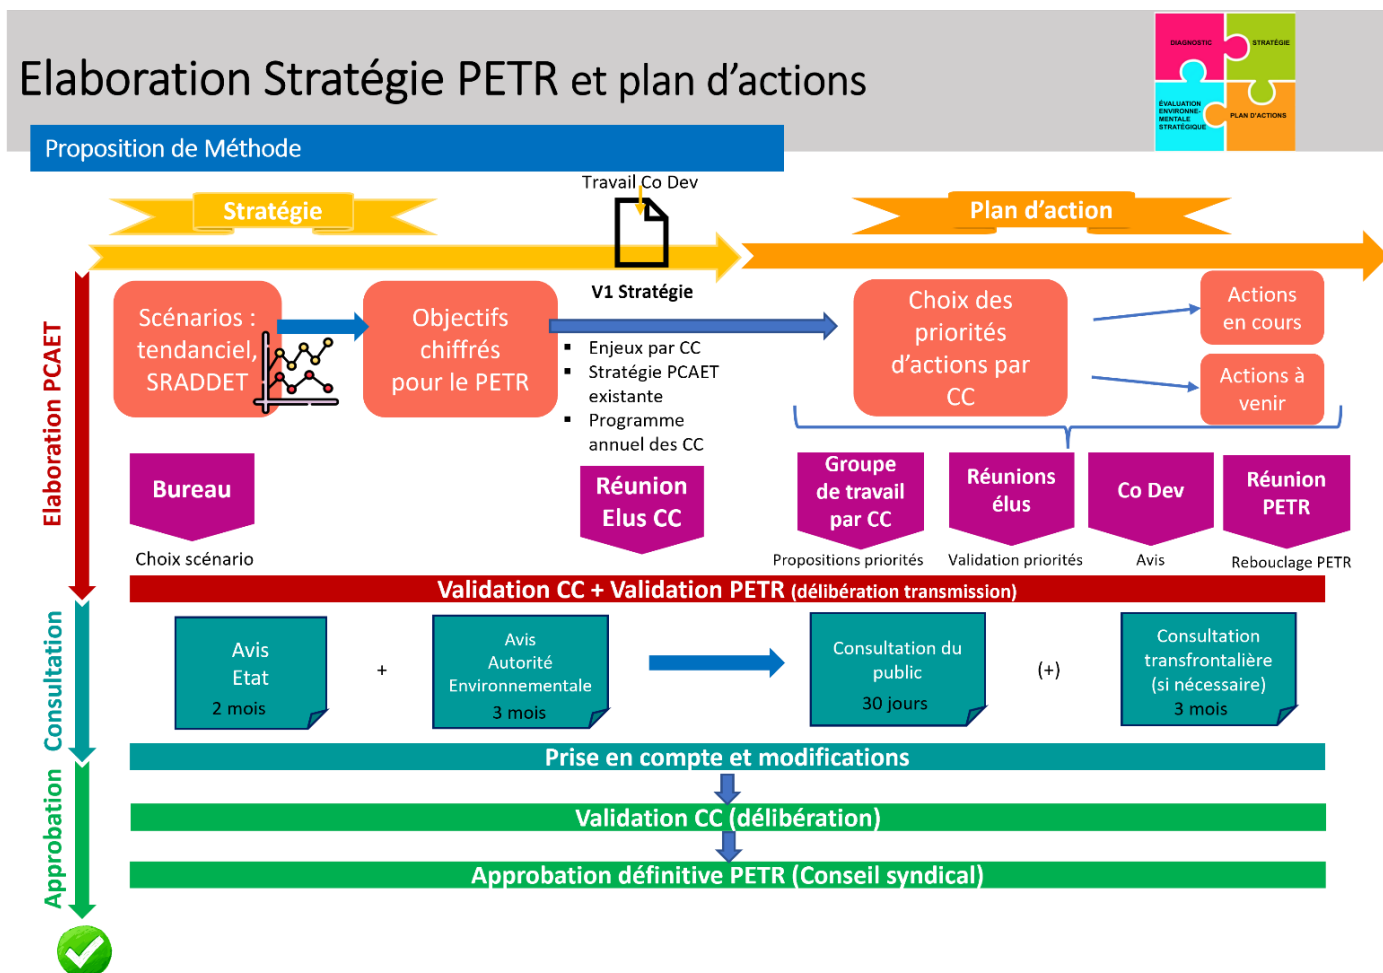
Elaboration Stratégie PETR et plan d'actions

DIAGNOSTIC
STRATÉGIE
ÉVALUATION ENVIRONNEMENTALE STRATÉGIQUE
PLAN D'ACTIONS

Proposition de Méthode

Stratégie

Travail Co Dev

Plan d'action

V1 Stratégie

Elaboration PCAET

Scénarios : tendanciel, SRADDET

Objectifs chiffrés pour le PETR

- Enjeux par CC
- Stratégie PCAET existante
- Programme annuel des CC

Choix des priorités d'actions par CC

Actions en cours

Actions à venir

Bureau

Choix scénario

Réunion Elus CC

Groupe de travail par CC

Propositions priorités

Réunions élus

Validation priorités

Co Dev

Avis

Réunion PETR

Rebouclage PETR

Validation CC + Validation PETR (délibération transmission)

Consultation

Avis Etat
2 mois

+

Avis Autorité Environnementale
3 mois

Consultation du public
30 jours

(+)

Consultation transfrontalière (si nécessaire)
3 mois

Prise en compte et modifications

Approbation

Validation CC (délibération)

Approbation définitive PETR (Conseil syndical)